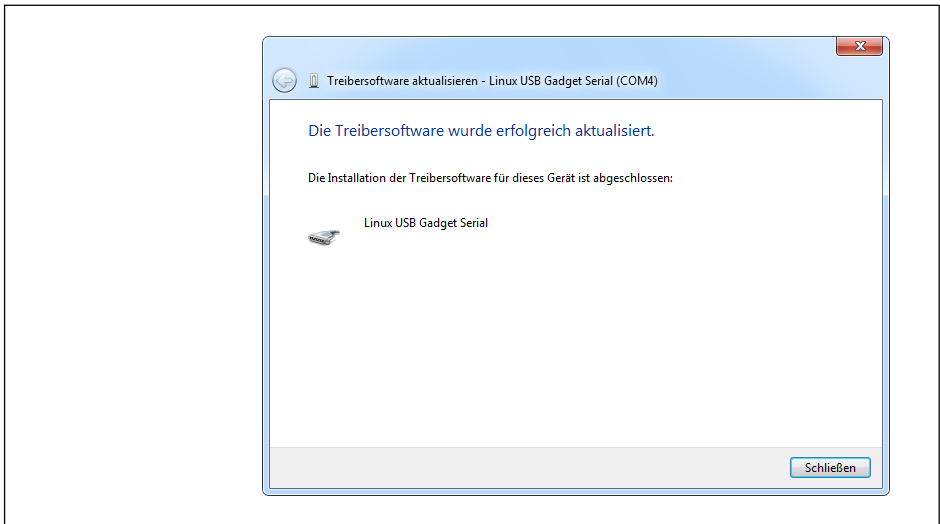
Treibersoftware aktualisieren - Linux USB Gadget Serial (COM4)

Die Treibersoftware wurde erfolgreich aktualisiert.

Die Installation der Treibersoftware für dieses Gerät ist abgeschlossen:

Linux USB Gadget Serial

Schließen